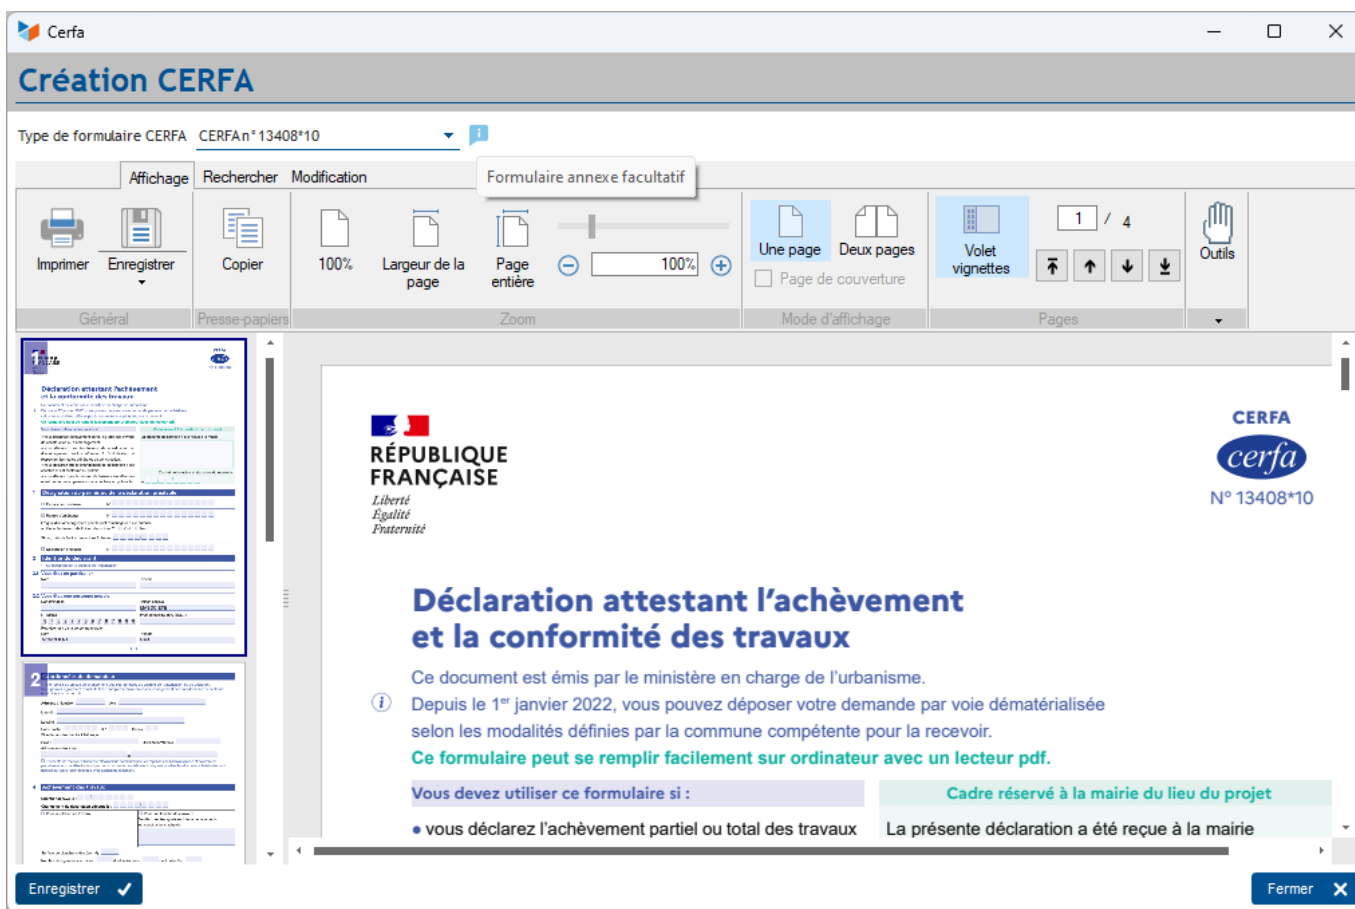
Cerfa

Création CERFA

Type de formulaire CERFA CERFA n° 13408*10

Formulaire annexe facultatif

Affichage Rechercher Modification

Imprimer Enregistrer Copier 100% Largeur de la page Page entière 100% Une page Deux pages Page de couverture Volet vignettes 1 / 4 Outils

Général Presse-papiers Zoom Mode d'affichage Pages

1

2

RÉPUBLIQUE FRANÇAISE
Liberté
Égalité
Fraternité

CERFA
cerfa
N° 13408*10

Déclaration attestant l'achèvement et la conformité des travaux

Ce document est émis par le ministère en charge de l'urbanisme.

Depuis le 1er janvier 2022, vous pouvez déposer votre demande par voie dématérialisée selon les modalités définies par la commune compétente pour la recevoir.

Ce formulaire peut se remplir facilement sur ordinateur avec un lecteur pdf.

Vous devez utiliser ce formulaire si :

• vous déclarez l'achèvement partiel ou total des travaux

Cadre réservé à la mairie du lieu du projet

La présente déclaration a été reçue à la mairie

Enregistrer

Fermer